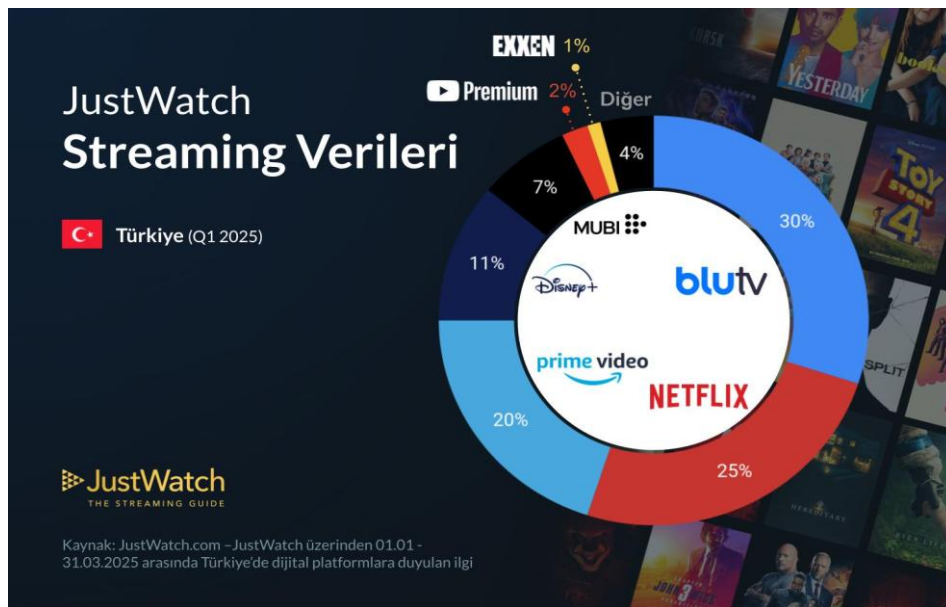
JustWatch
Streaming Verileri

Türkiye (Q1 2025)

EXXEN 1%
Premium 2%
Diğer
4%
7%
11%
30%
20%
25%
MUBI
Disney+
blutv
prime video
NETFLIX

YESTERDAY
TOY STORY 4
SPLIT

JustWatch
THE STREAMING GUIDE

Kaynak: JustWatch.com –JustWatch üzerinden 01.01 - 31.03.2025 arasında Türkiye'de dijital platformlara duyulan ilgi